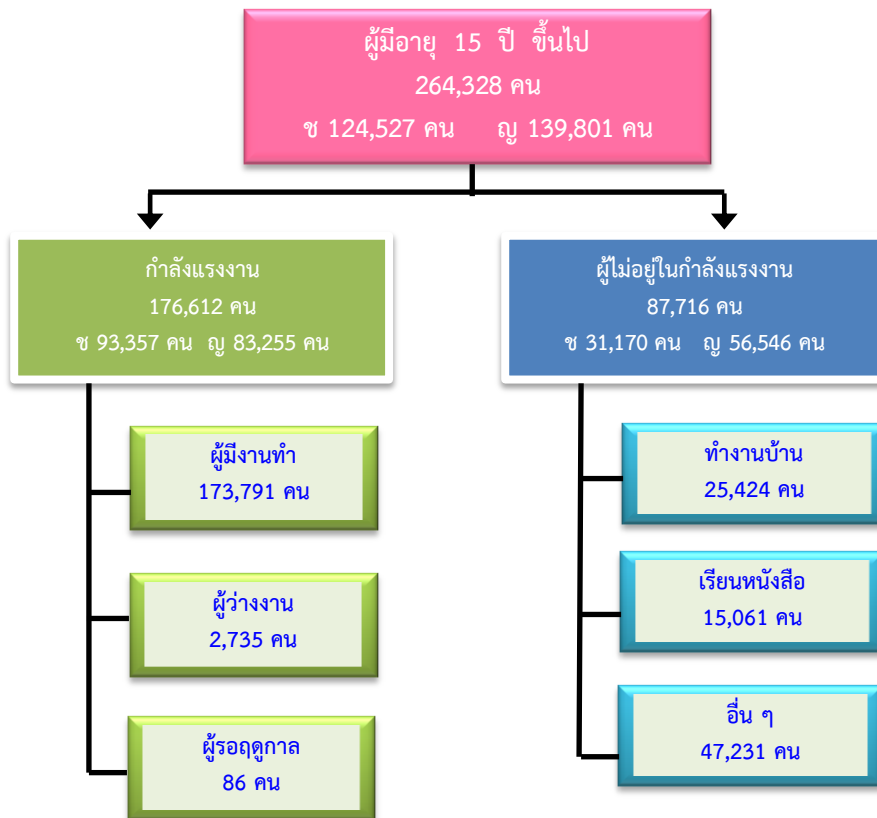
ผู้มีอายุ 15 ปี ขึ้นไป
264,328 คน
ช 124,527 คน ญ 139,801 คน

กำลังแรงงาน
176,612 คน
ช 93,357 คน ญ 83,255 คน

ผู้มีงานทำ
173,791 คน

ผู้ว่างงาน
2,735 คน

ผู้รอฤดูกาล
86 คน

ผู้ไม่อยู่ในกำลังแรงงาน
87,716 คน
ช 31,170 คน ญ 56,546 คน

ทำงานบ้าน
25,424 คน

เรียนหนังสือ
15,061 คน

อื่น ๆ
47,231 คน